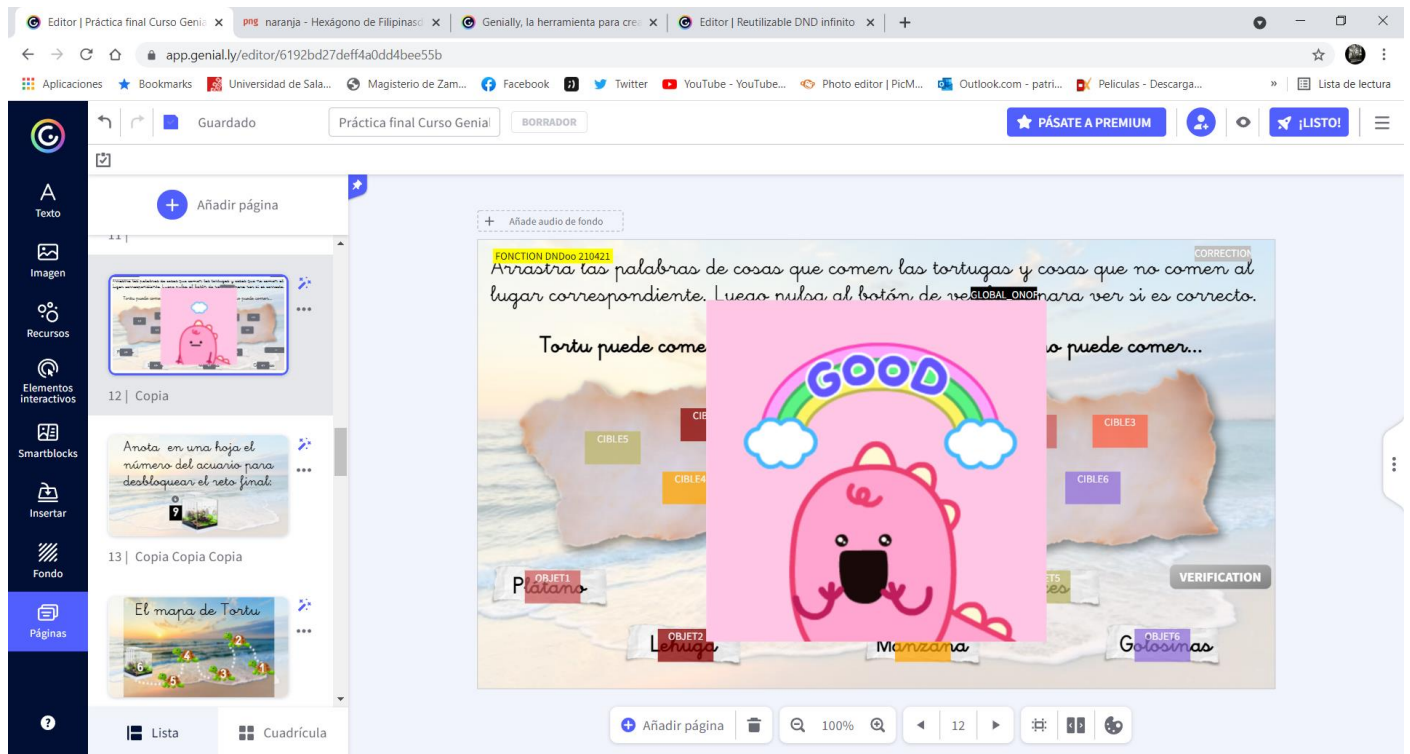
Editor | Práctica final Curso Genia ×
png naranja - Hexágono de Filipinas ×
Genially, la herramienta para crea ×
Editor | Reutilizable DND infinito ×
+

app.genial.ly/editor/6192bd27deff4a0dd4bee55b

Aplicaciones
Bookmarks
Universidad de Sala...
Magisterio de Zam...
Facebook
Twitter
YouTube - YouTube...
Photo editor | PicM...
Outlook.com - patri...
Peliculas - Descarga...
»
Lista de lectura

Guardado
Práctica final Curso Genial
BORRADOR
PÁSATE A PREMIUM
¡LISTO!

A Texto
Imagen
Recursos
Elementos interactivos
Smartblocks
Insertar
Fondo
Páginas

Añadir página
11 |
12 | Copia
Anota en una hoja el número del acuario para desbloquear el reto final:
9
13 | Copia Copia Copia
El mapa de Tortu
6
5
3
2
1
4
Lista
Cuadrícula

+ Añade audio de fondo
FONCTION DNDoo 210421
CORRECTION
Arrastra las palabras de cosas que comen las tortugas y cosas que no comen al lugar correspondiente. Luego pulsa al botón de ve GLOBAL_ONOF para ver si es correcto.
Tortu puede come
o puede comer...
CIBLE5
CIBLE
CIBLE4
CIBLE3
CIBLE6
GOOD
OBJET1
Plátano
OBJET2
Lechuga
Manzana
OBJET5
OBJET6
Golosinas
VERIFICATION

Añadir página
100%
12